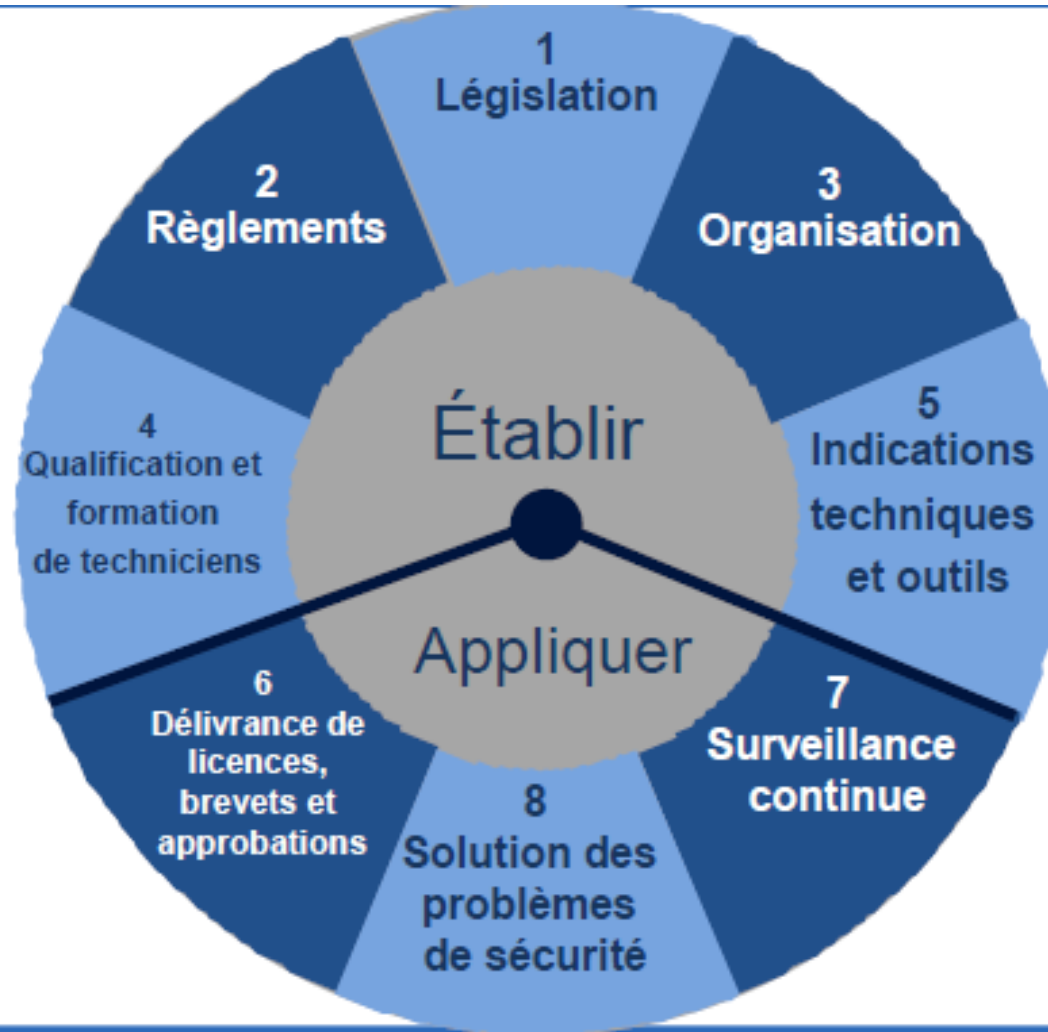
1
Législation

2
Règlements

3
Organisation

4
Qualification et formation de techniciens

Établir

5
Indications techniques et outils

Appliquer

6
Délivrance de licences, brevets et approbations

7
Surveillance continue

8
Solution des problèmes de sécurité